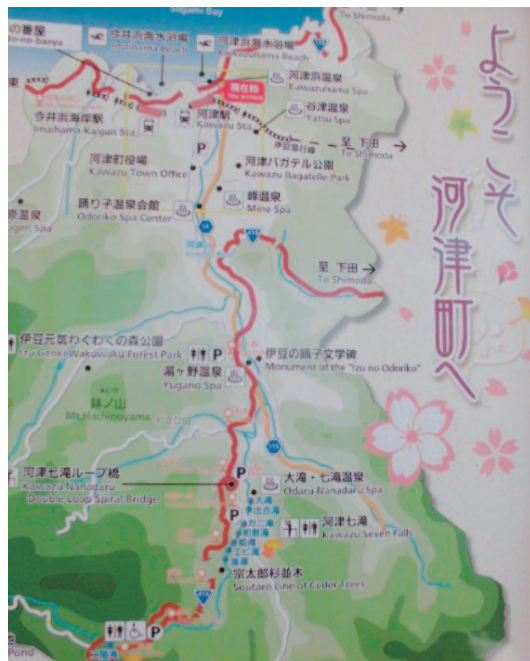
Sagami Bay

の番屋
-no-banya

今井浜海水浴場
Imaihama Beach

河津浜海水浴場
Kawazuhama Beach

To Shimoda

現在地
You are here

河津浜温泉
Kawazuhama Spa

谷津温泉
Yatsu Spa

今井浜海岸駅
Imaihama Kaigan Sta.

河津駅
Kawazu Sta.

至 下田
To Shimoda

河津町役場
Kawazu Town Office

河津バガテル公園
Kawazu Bagatelle Park

峰温泉
Mine Spa

踊り子温泉会館
Odoriko Spa Center

温泉
gen Spa

至 下田
To Shimoda

伊豆元気わくわくの森公園
Izu Genki Wakuwaku Forest Park

湯ヶ野温泉
Yugano Spa

伊豆の踊子文学碑
Monument of the "Izu no Odoriko"

鉢ノ山
Mt.Hachinooyama

河津七滝ループ橋
Kawazu Nanadaru Double Loop Spiral Bridge

大滝・七滝温泉
Odaru Nanadaru Spa

河津七滝
Kawazu Seven Fall

宗太郎杉並木
Soutaro Line of Cedar Trees

P

Pond

ようこそ
河津町へ